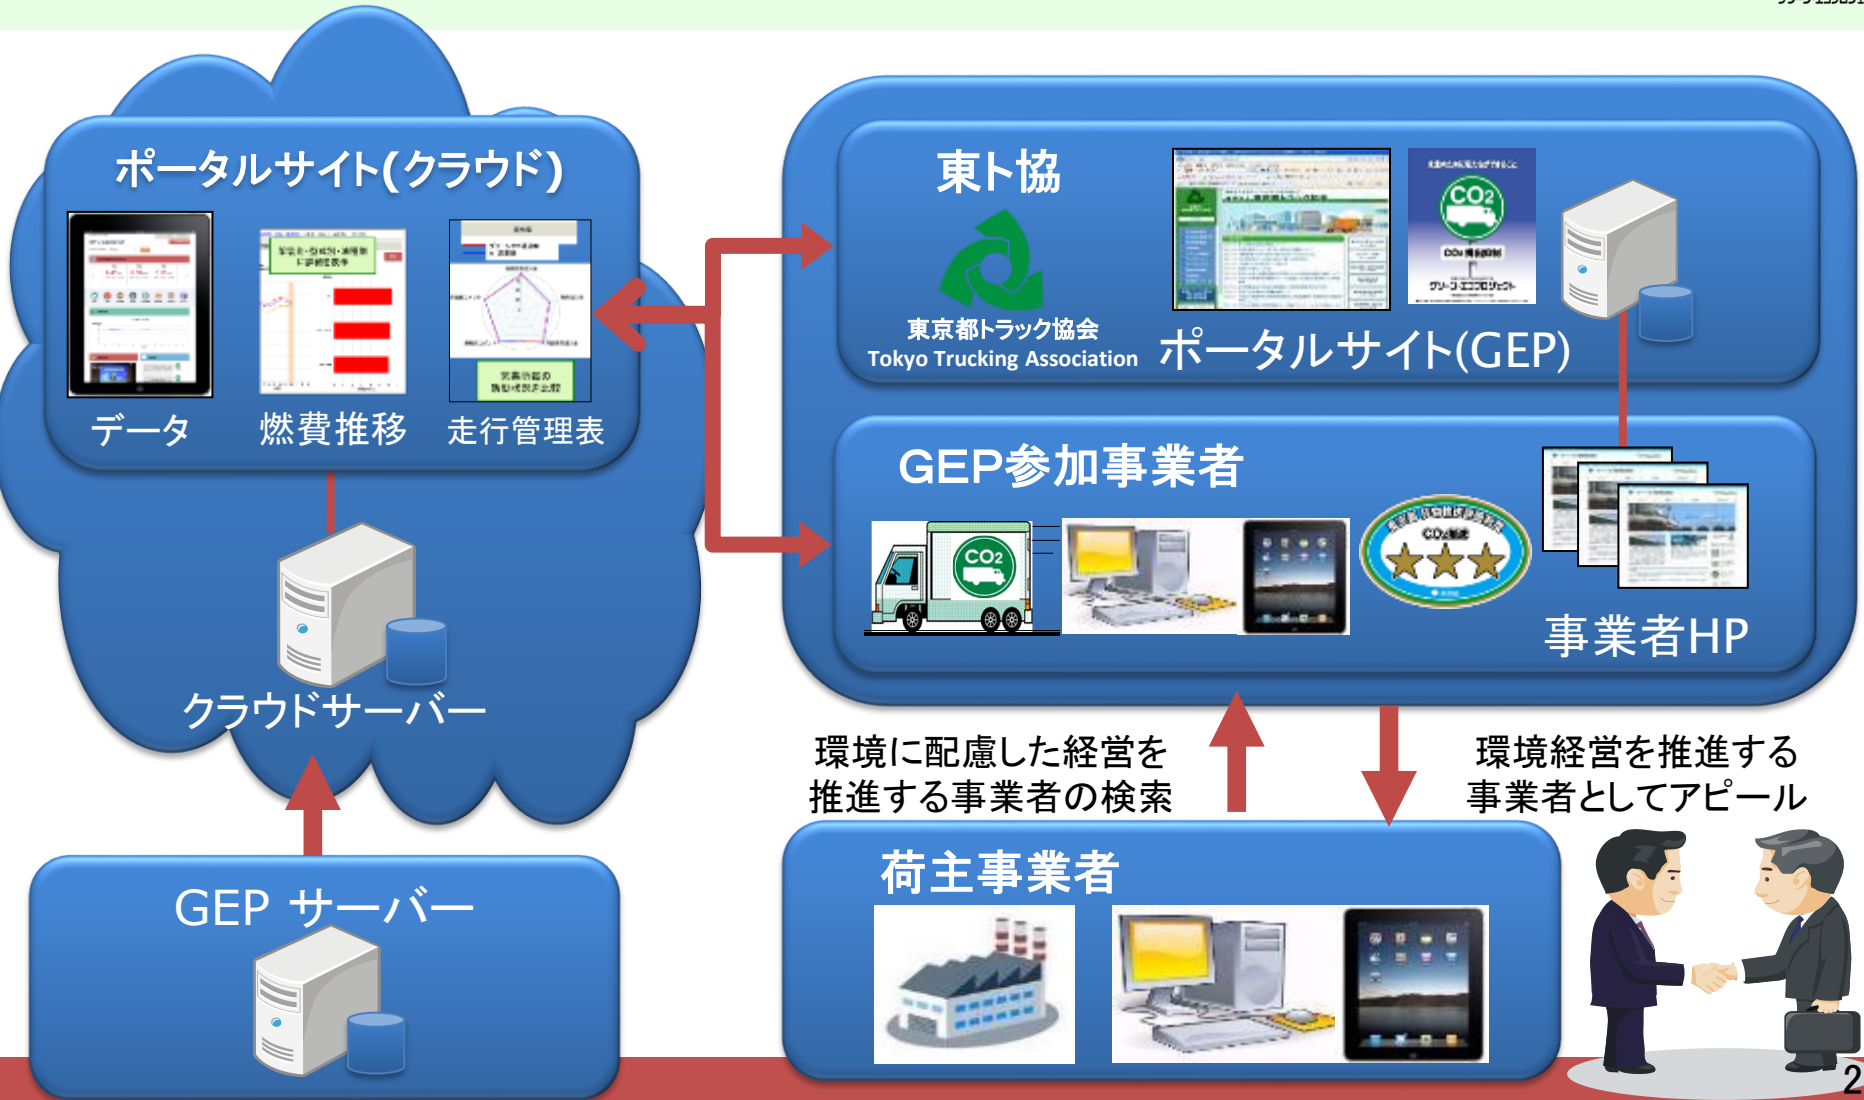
ポータルサイト(クラウド)

データ

燃費推移

走行管理表

クラウドサーバー

GEP サーバー

東ト協

東京都トラック協会
Tokyo Trucking Association

ポータルサイト(GEP)

GEP参加事業者

$CO_2$

事業者HP

環境に配慮した経営を推進する事業者の検索

環境経営を推進する事業者としてアピール

荷主事業者

2